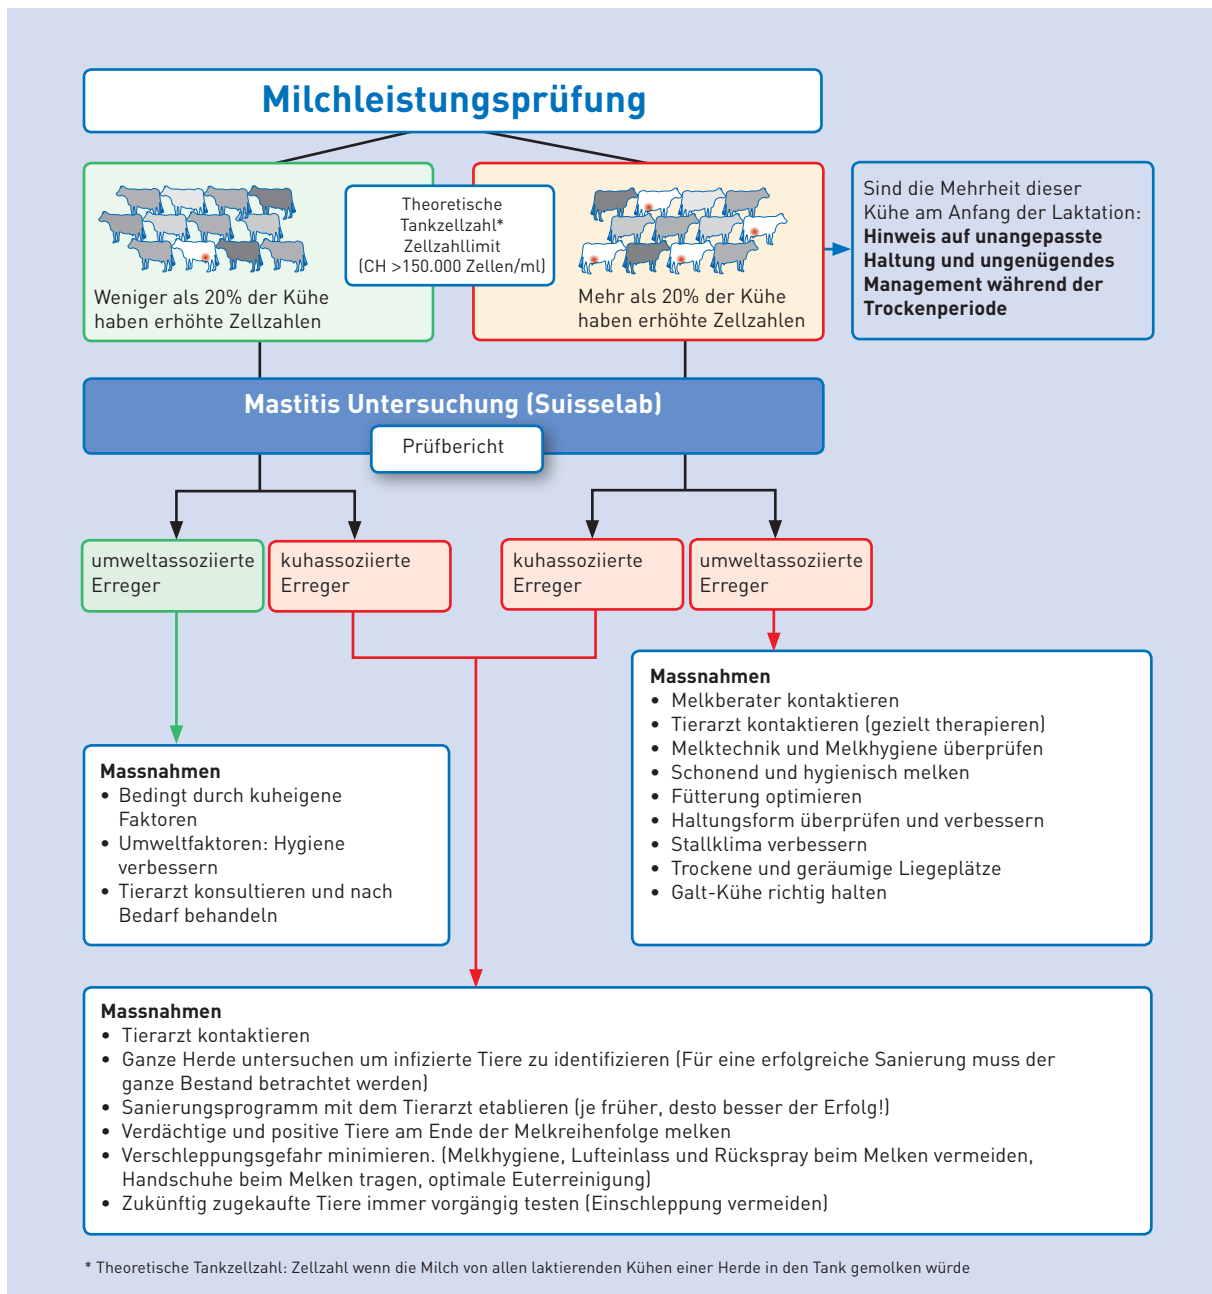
Milchleistungsprüfung

Weniger als 20% der Kühe haben erhöhte Zellzahlen

Theoretische Tankzellzahl* Zellzahllimit (CH >150.000 Zellen/ml)

Mehr als 20% der Kühe haben erhöhte Zellzahlen

Sind die Mehrheit dieser Kühe am Anfang der Laktation: **Hinweis auf unangepasste Haltung und ungenügendes Management während der Trockenperiode**

Mastitis Untersuchung (Suisselab)

Prüfbericht

umweltassoziierte Erreger

kuhassoziierte Erreger

kuhassoziierte Erreger

umweltassoziierte Erreger

**Massnahmen**
• Melkberater kontaktieren
• Tierarzt kontaktieren (gezielt therapieren)
• Melktechnik und Melkhygiene überprüfen
• Schonend und hygienisch melken
• Fütterung optimieren
• Haltungsform überprüfen und verbessern
• Stallklima verbessern
• Trockene und geräumige Liegeplätze
• Galt-Kühe richtig halten

**Massnahmen**
• Bedingt durch kuheigene Faktoren
• Umweltfaktoren: Hygiene verbessern
• Tierarzt konsultieren und nach Bedarf behandeln

**Massnahmen**
• Tierarzt kontaktieren
• Ganze Herde untersuchen um infizierte Tiere zu identifizieren (Für eine erfolgreiche Sanierung muss der ganze Bestand betrachtet werden)
• Sanierungsprogramm mit dem Tierarzt etablieren (je früher, desto besser der Erfolg!)
• Verdächtige und positive Tiere am Ende der Melkreihenfolge melken
• Verschleppungsgefahr minimieren. (Melkhygiene, Lufteinlass und Rückspray beim Melken vermeiden, Handschuhe beim Melken tragen, optimale Euterreinigung)
• Zukünftig zugekaufte Tiere immer vorgängig testen (Einschleppung vermeiden)

* Theoretische Tankzellzahl: Zellzahl wenn die Milch von allen laktierenden Kühen einer Herde in den Tank gemolken würde